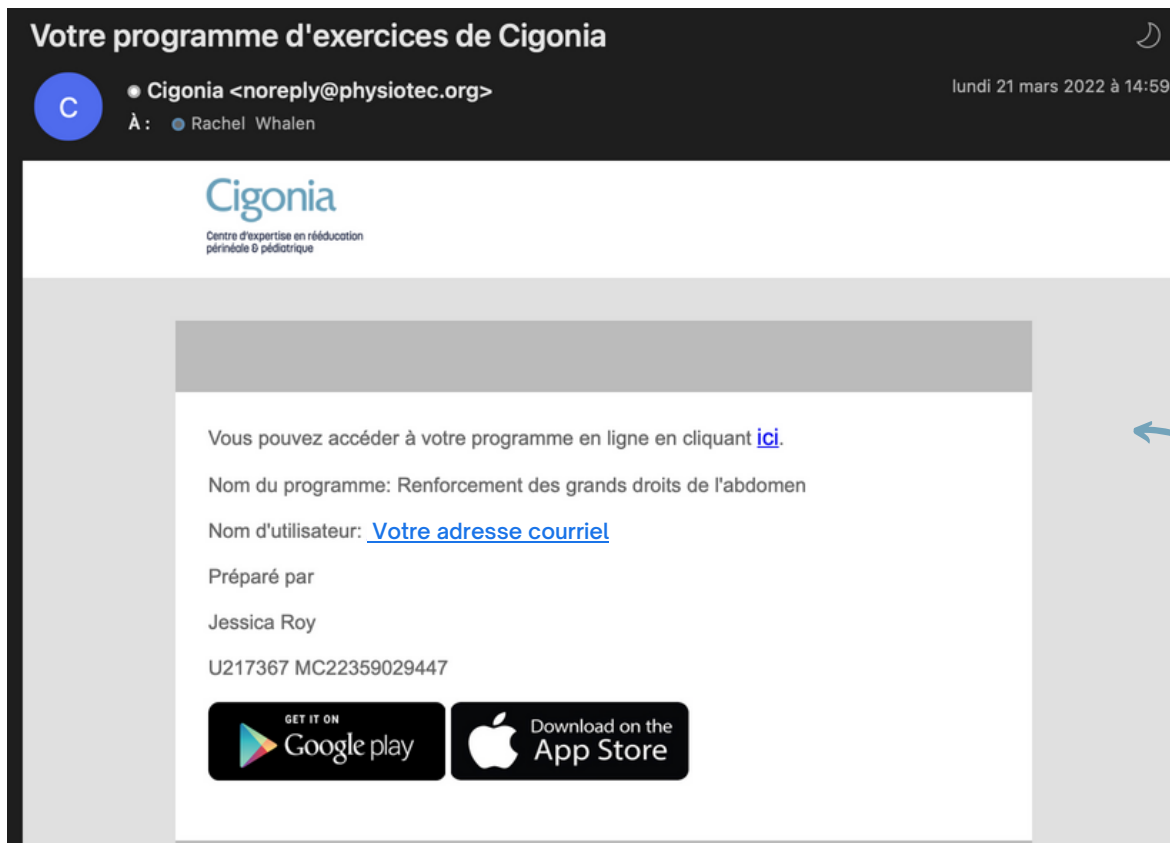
Votre programme d'exercices de Cigonia

C

Cigonia <noreply@physiotec.org>
À : Rachel Whalen

lundi 21 mars 2022 à 14:59

Cigonia
Centre d'expertise en rééducation périnéale & pédiatrique

Vous pouvez accéder à votre programme en ligne en cliquant ici.

Nom du programme: Renforcement des grands droits de l'abdomen

Nom d'utilisateur: Votre adresse courriel

Préparé par

Jessica Roy

U217367 MC22359029447

GET IT ON Google play

Download on the App Store